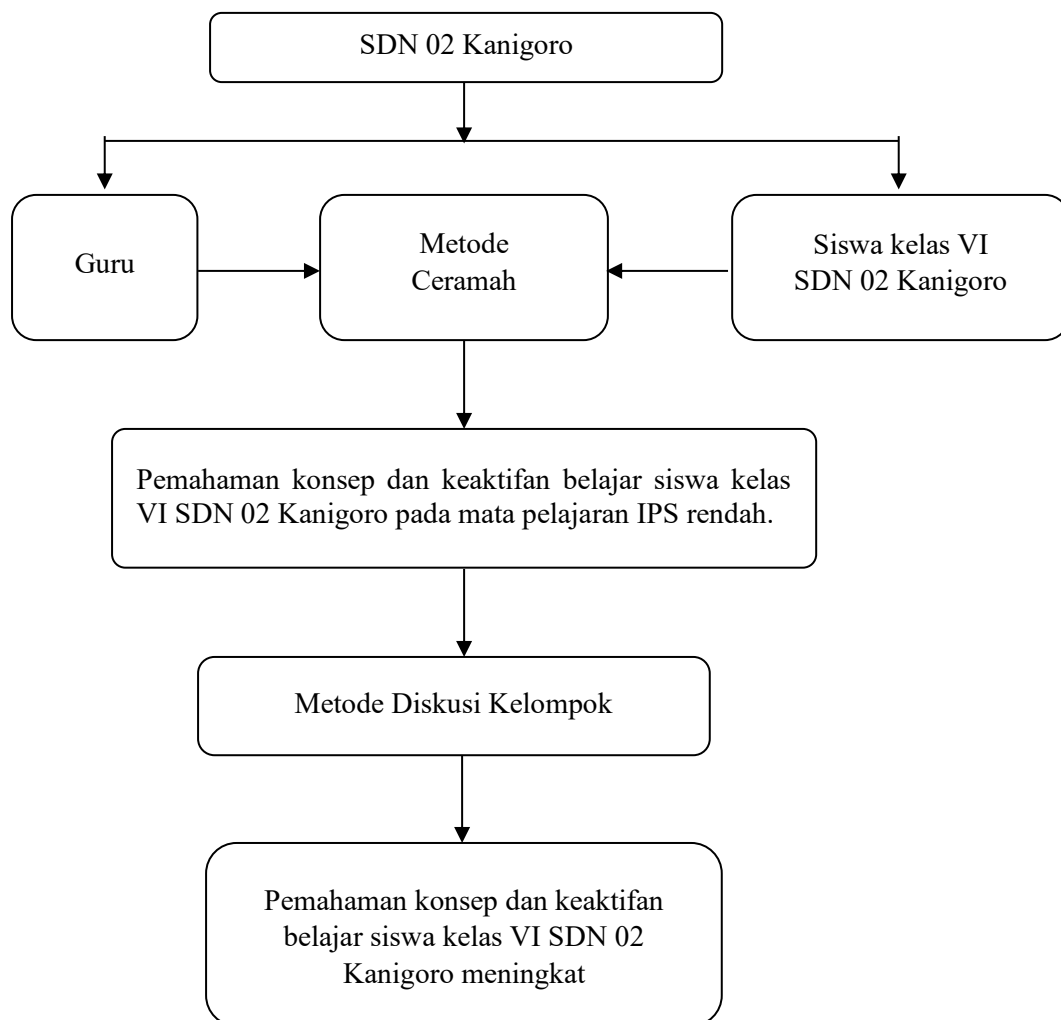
SDN 02 Kanigoro

Guru

Metode Ceramah

Siswa kelas VI SDN 02 Kanigoro

Pemahaman konsep dan keaktifan belajar siswa kelas VI SDN 02 Kanigoro pada mata pelajaran IPS rendah.

Metode Diskusi Kelompok

Pemahaman konsep dan keaktifan belajar siswa kelas VI SDN 02 Kanigoro meningkat